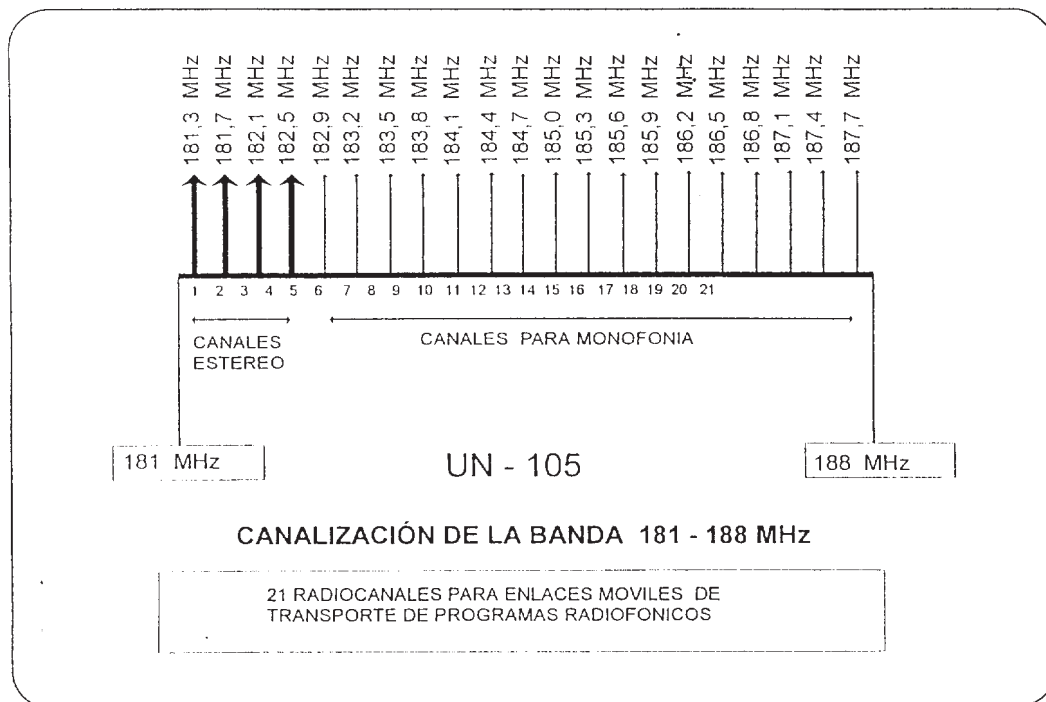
181,3 MHz
181,7 MHz
182,1 MHz
182,5 MHz
182,9 MHz
183,2 MHz
183,5 MHz
183,8 MHz
184,1 MHz
184,4 MHz
184,7 MHz
185,0 MHz
185,3 MHz
185,6 MHz
185,9 MHz
186,2 MHz
186,5 MHz
186,8 MHz
187,1 MHz
187,4 MHz
187,7 MHz

1 2 3 4 5 6 7 8 9 10 11 12 13 14 15 16 17 18 19 20 21

CANALES ESTEREO

CANALES PARA MONOFONIA

181 MHz

UN - 105

188 MHz

CANALIZACIÓN DE LA BANDA 181 - 188 MHz

21 RADIOCANALES PARA ENLACES MOVILES DE TRANSPORTE DE PROGRAMAS RADIOFONICOS